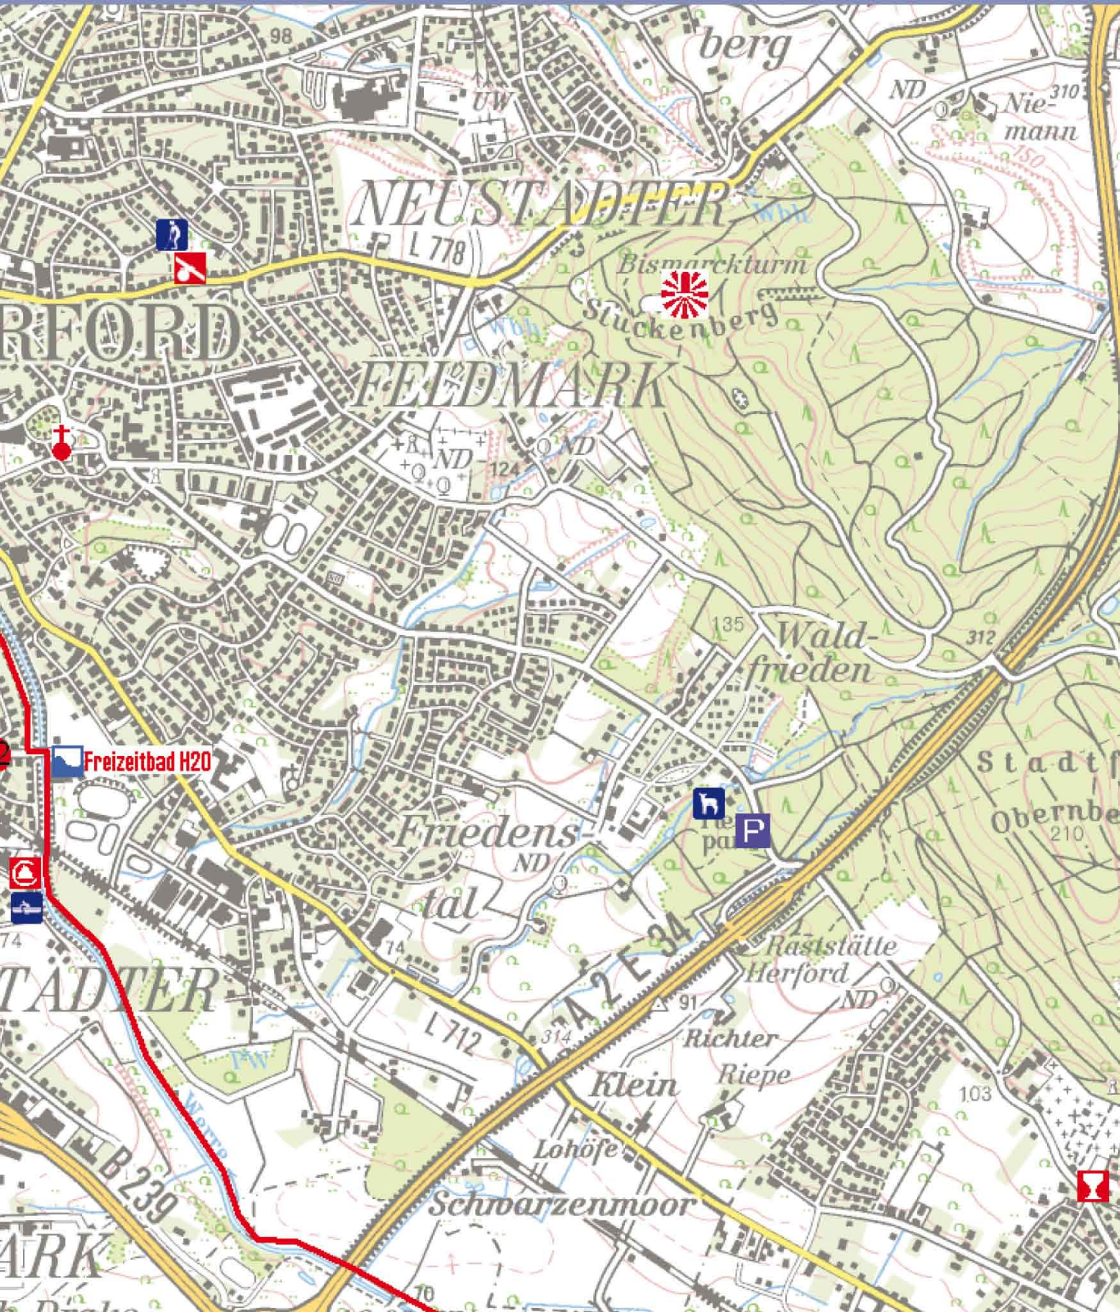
98
berg
ND
Nie-
mann
310
UW
NEUSTADTER
Wbh
L 778
Bismarckturm
Stuckenberg
RFORD
Wbh
FELDMARK
ND
ND
124
135
Wald-
frieden
312
Freizeitbad H2O
Stadtf
Obernbe
210
P
Friedens
ND
tal
74
14
A 2 E 34
Raststätte
Herford
ND
TADTER
91
L 712
314
Richter
Riepe
Klein
103
Werre
Lohöfe
B 239
Schwarzenmoor
ARK
70